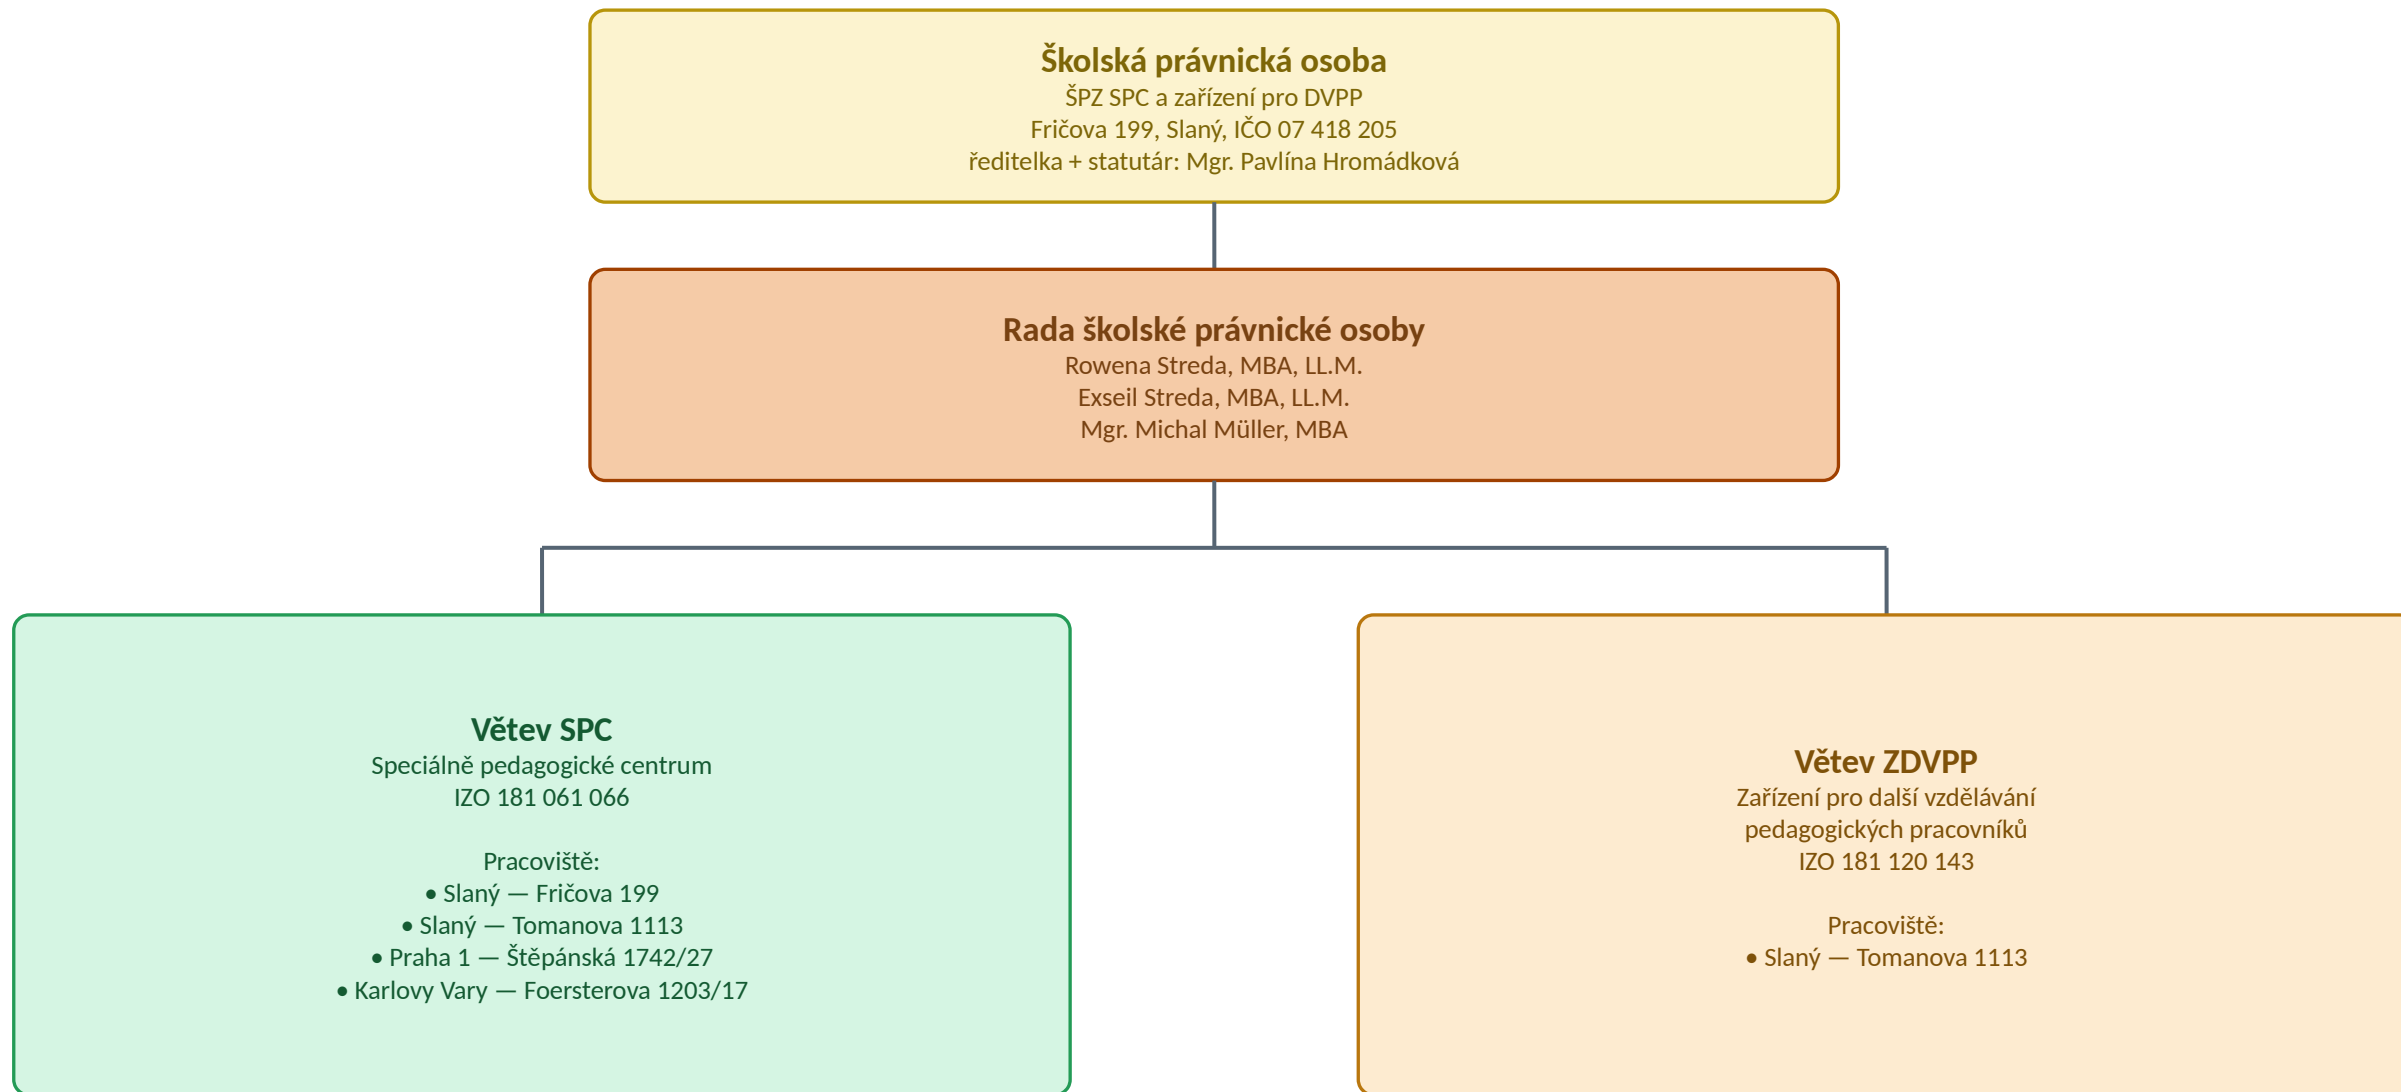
Školská právnická osoba
ŠPZ SPC a zařízení pro DVPP
Fričova 199, Slaný, IČO 07 418 205
ředitelka + statutár: Mgr. Pavlína Hromádková

Rada školské právnické osoby
Rowena Streda, MBA, LL.M.
Exseil Streda, MBA, LL.M.
Mgr. Michal Müller, MBA

Větev SPC
Speciálně pedagogické centrum
IZO 181 061 066

Pracoviště:
• Slaný — Fričova 199
• Slaný — Tomanova 1113
• Praha 1 — Štěpánská 1742/27
• Karlovy Vary — Foersterova 1203/17

Větev ZDVPP
Zařízení pro další vzdělávání pedagogických pracovníků
IZO 181 120 143

Pracoviště:
• Slaný — Tomanova 1113